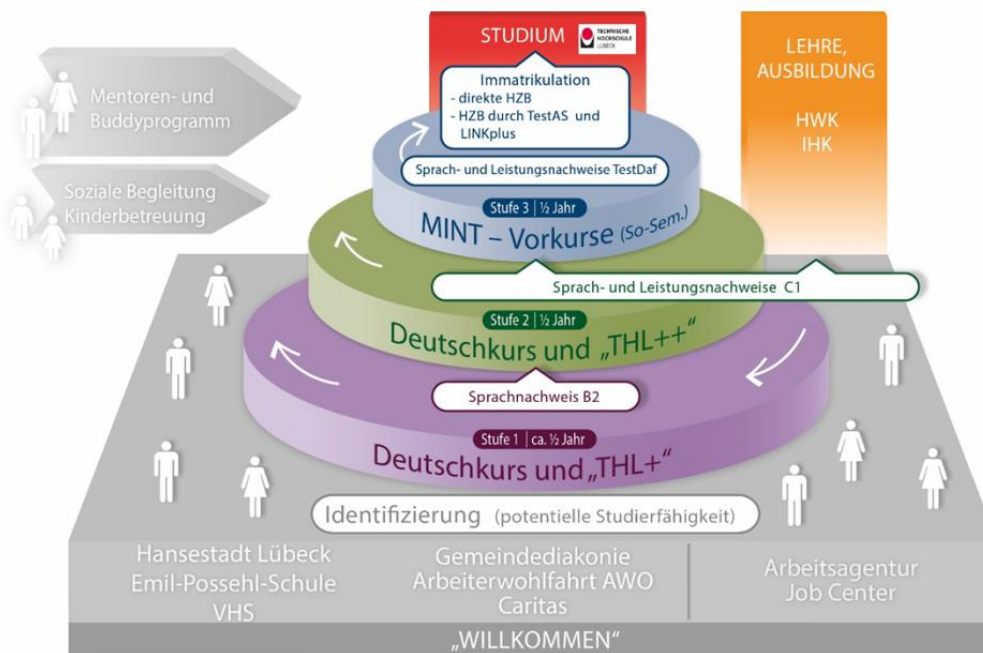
Mentoren- und Buddyprogramm

Soziale Begleitung Kinderbetreuung

STUDIUM

TECHNISCHE HOCHSCHULE LÜBECK

LEHRE, AUSBILDUNG

HWK
IHK

Immatrikulation
- direkte HZB
- HZB durch TestAS und LINKplus

Sprach- und Leistungsnachweise TestDaf

Stufe 3 | ½ Jahr
MINT – Vorkurse (So-Sem.)

Sprach- und Leistungsnachweise C1

Stufe 2 | ½ Jahr
Deutschkurs und „THL++"

Sprachnachweis B2

Stufe 1 | ca. ½ Jahr
Deutschkurs und „THL+"

Identifizierung (potentielle Studierfähigkeit)

Hansestadt Lübeck
Emil-Possehl-Schule
VHS

Gemeindediakonie
Arbeiterwohlfahrt AWO
Caritas

Arbeitsagentur
Job Center

„WILLKOMMEN"